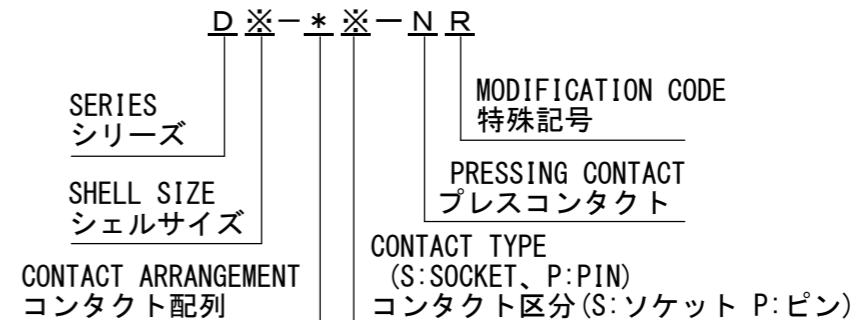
D ※ー＊※ーN R

MODIFICATION CODE
特殊記号

PRESSING CONTACT
プレスコンタクト

SERIES
シリーズ

SHELL SIZE
シェルサイズ

CONTACT TYPE
(S:SOCKET、P:PIN)
コンタクト区分(S:ソケット P:ピン)

CONTACT ARRANGEMENT
コンタクト配列